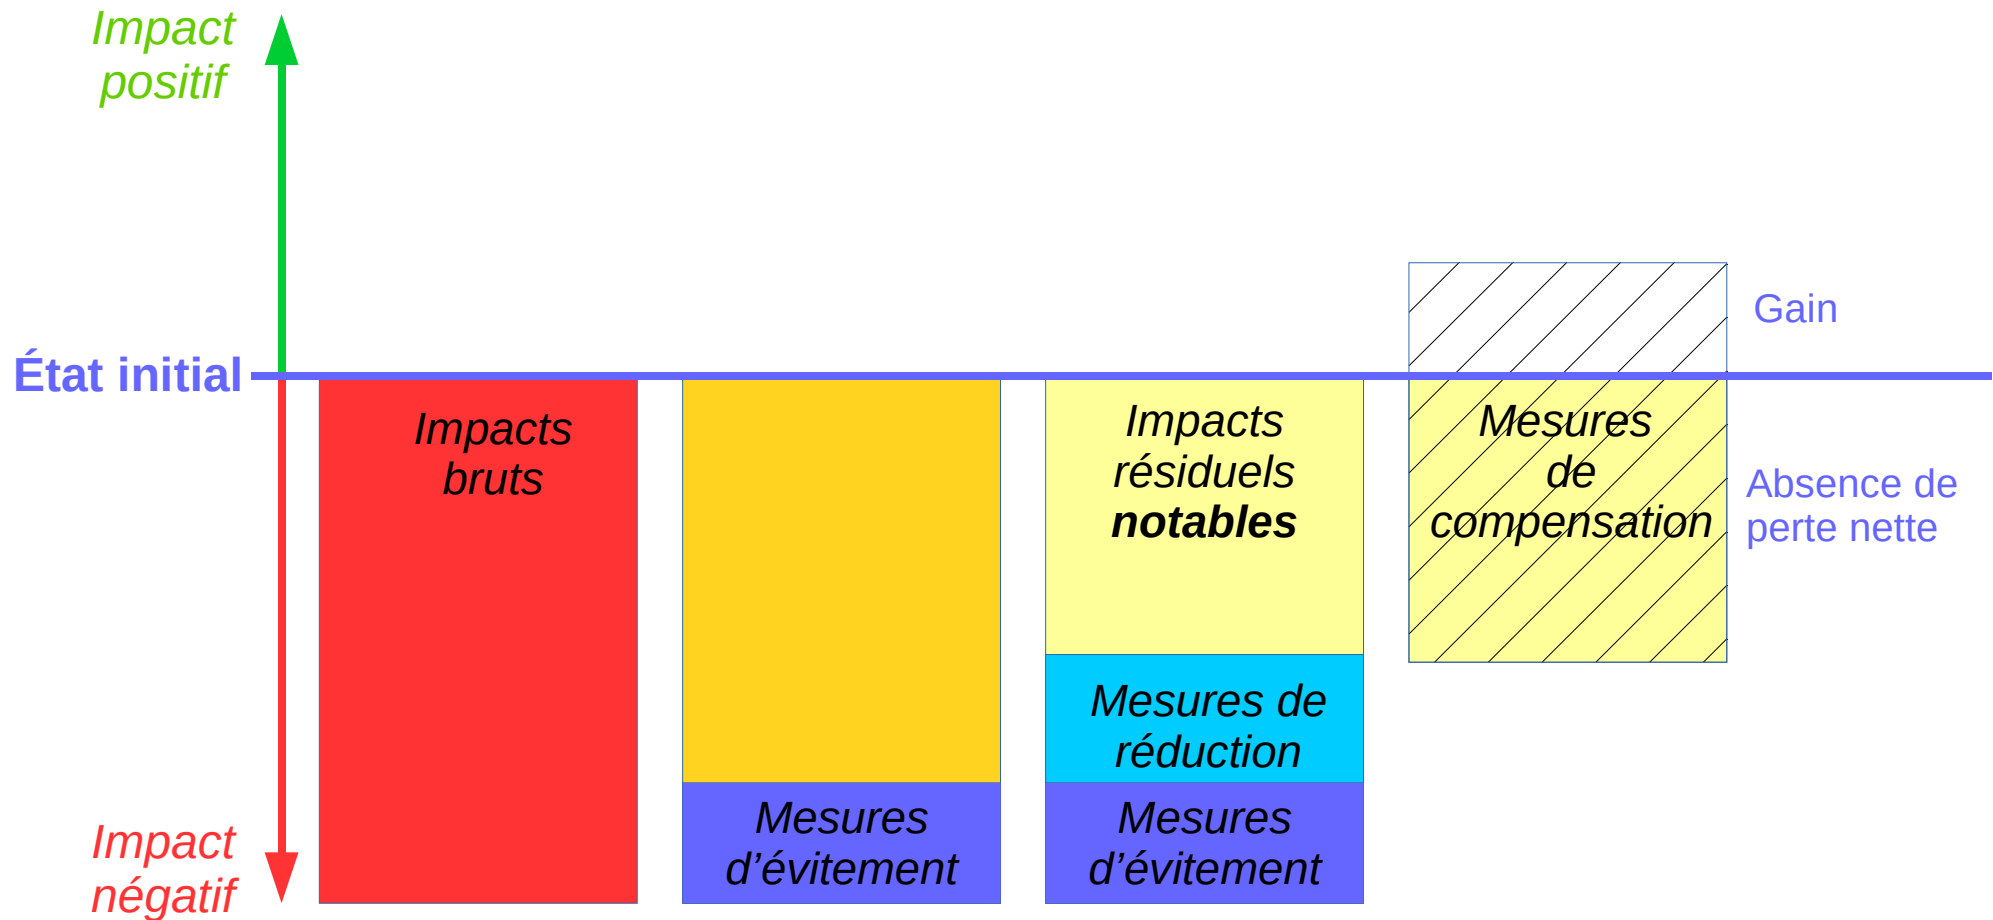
Impact positif

État initial

Impact négatif

Impacts bruts

Mesures d’évitement

Impacts résiduels **notables**

Mesures de réduction

Mesures d’évitement

Mesures de compensation

Gain

Absence de perte nette